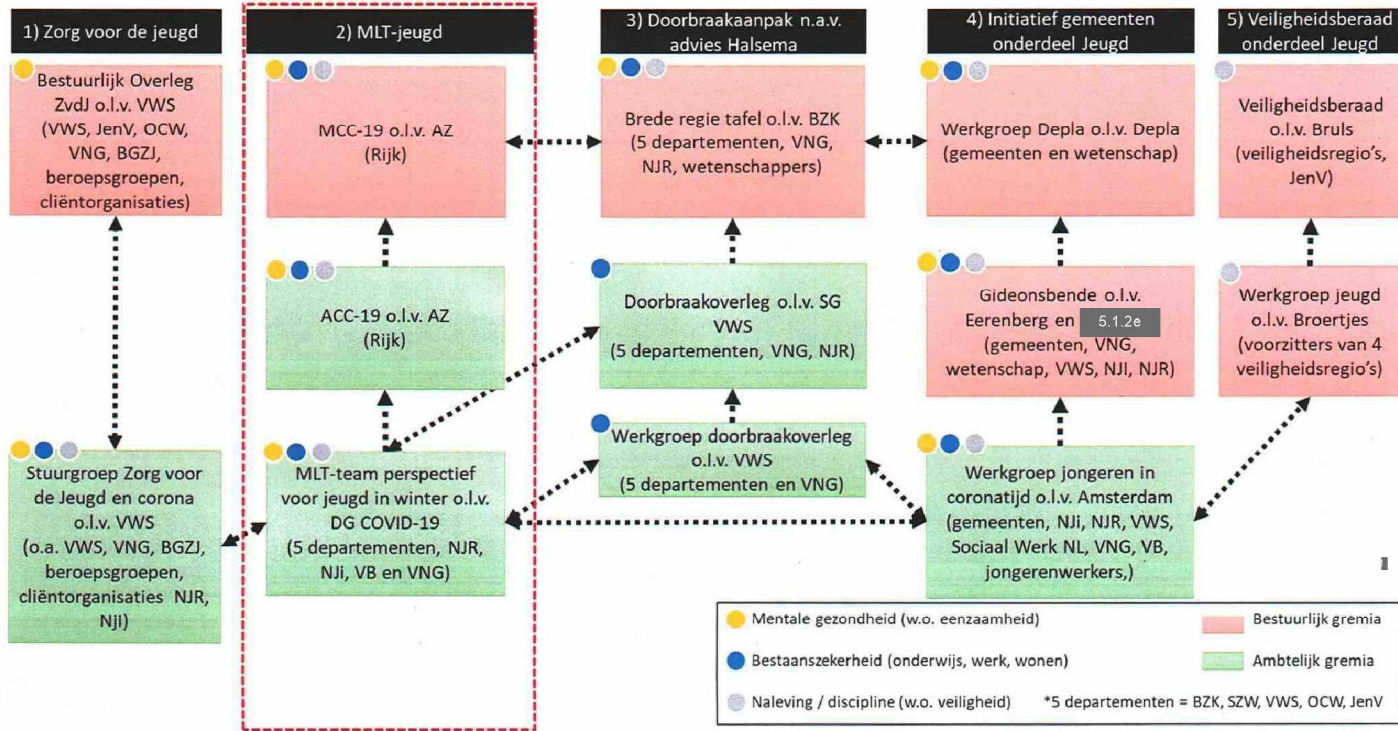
1) Zorg voor de jeugd

Bestuurlijk Overleg ZvdJ o.l.v. VWS (VWS, JenV, OCW, VNG, BGZJ, beroepsgroepen, cliëntorganisaties)

Stuurgroep Zorg voor de Jeugd en corona o.l.v. VWS (o.a. VWS, VNG, BGZJ, beroepsgroepen, cliëntorganisaties NJR, Nji)

2) MLT-jeugd

MCC-19 o.l.v. AZ (Rijk)

ACC-19 o.l.v. AZ (Rijk)

MLT-team perspectief voor jeugd in winter o.l.v. DG COVID-19 (5 departementen, NJR, NJi, VB en VNG)

3) Doorbraakaanpak n.a.v. advies Halsema

Brede regie tafel o.l.v. BZK (5 departementen, VNG, NJR, wetenschappers)

Doorbraakoverleg o.l.v. SG VWS (5 departementen, VNG, NJR)

Werkgroep doorbraakoverleg o.l.v. VWS (5 departementen en VNG)

4) Initiatief gemeenten onderdeel Jeugd

Werkgroep Depla o.l.v. Depla (gemeenten en wetenschap)

Gideonsbende o.l.v. Eerenberg en 5.1.2e (gemeenten, VNG, wetenschap, VWS, NJI, NJR)

Werkgroep jongeren in coronatijd o.l.v. Amsterdam (gemeenten, NJi, NJR, VWS, Sociaal Werk NL, VNG, VB, jongerenwerkers,)

5) Veiligheidsberaad onderdeel Jeugd

Veiligheidsberaad o.l.v. Bruls (veiligheidsregio's, JenV)

Werkgroep jeugd o.l.v. Broertjes (voorzitters van 4 veiligheidsregio's)

Mentale gezondheid (w.o. eenzaamheid)
Bestaanszekerheid (onderwijs, werk, wonen)
Naleving / discipline (w.o. veiligheid)
Bestuurlijk gremia
Ambtelijk gremia
*5 departementen = BZK, SZW, VWS, OCW, JenV